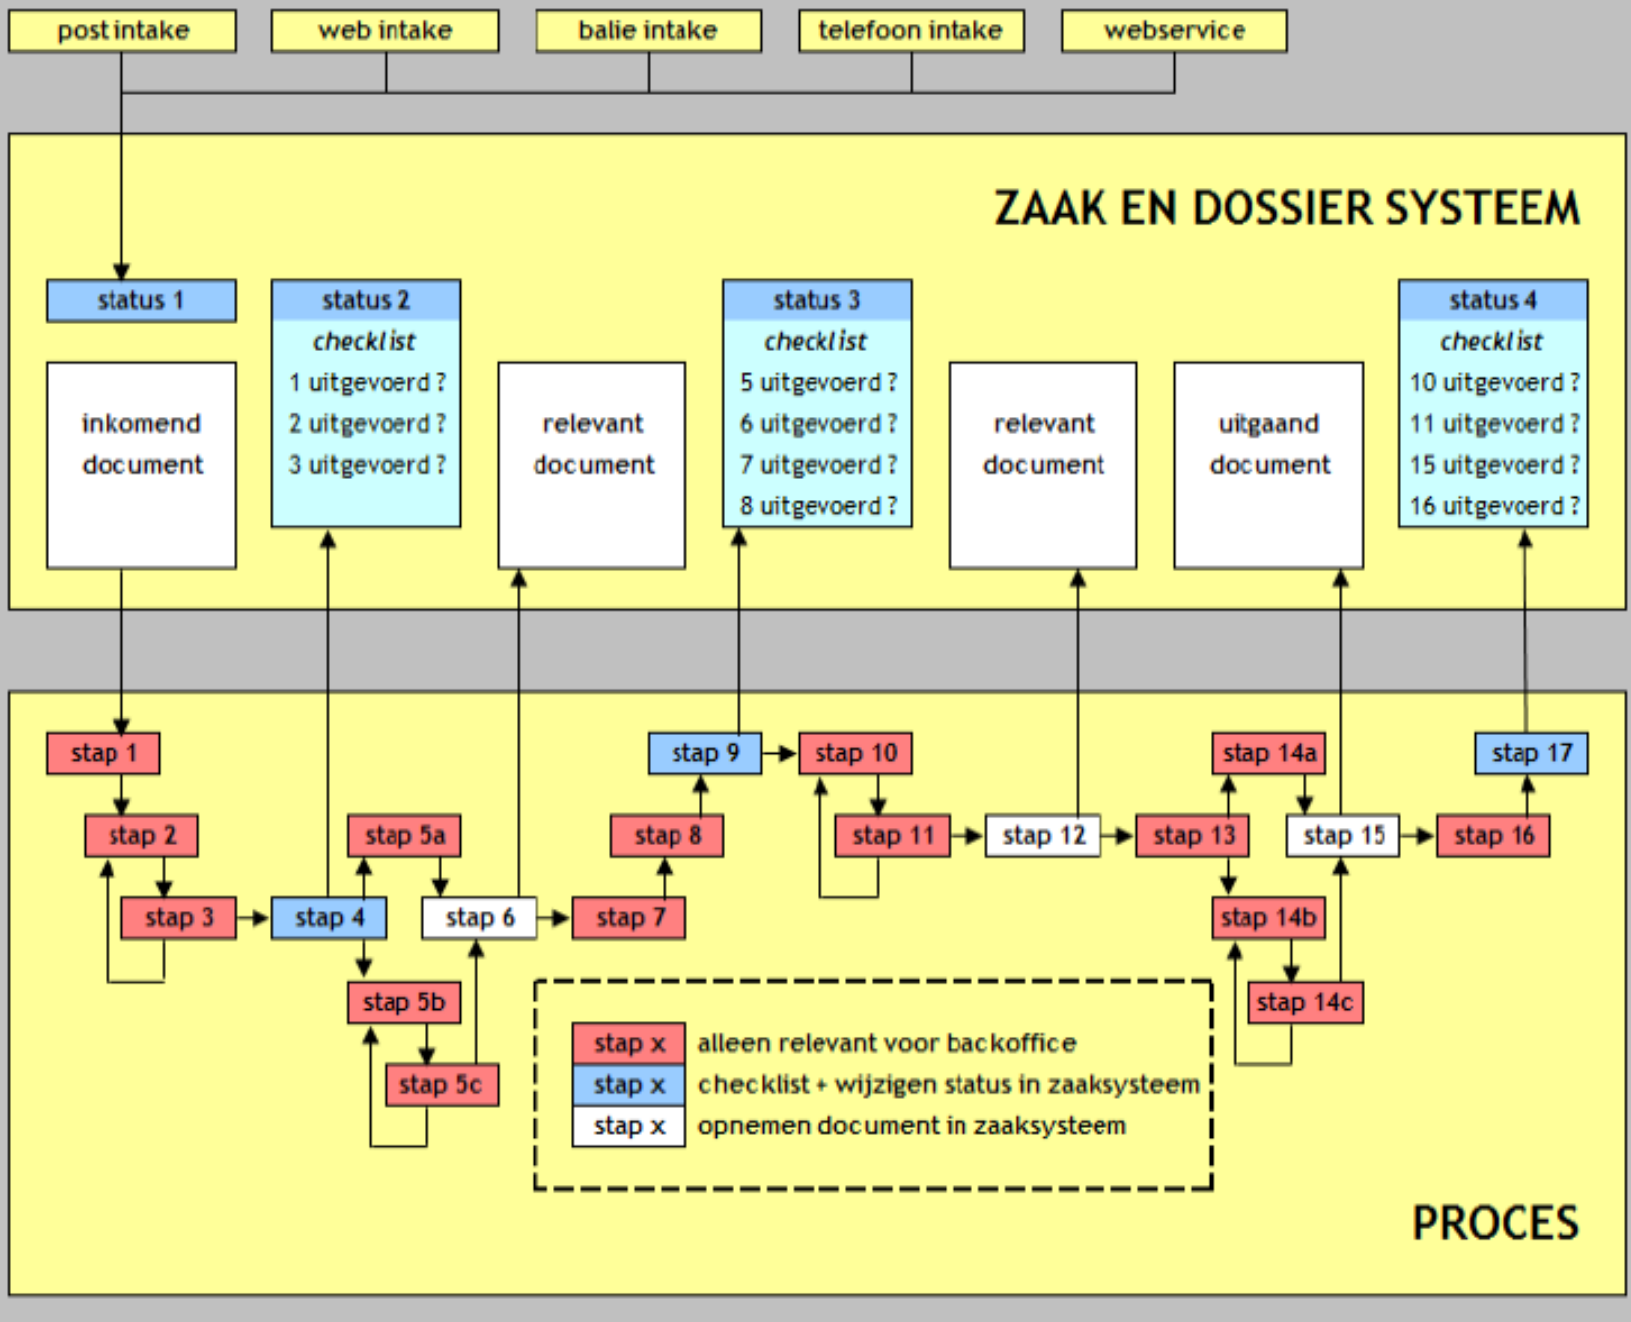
post intake
web intake
balie intake
telefoon intake
webservice

ZAAK EN DOSSIER SYSTEEM

status 1

inkomend document

status 2
checklist
1 uitgevoerd ?
2 uitgevoerd ?
3 uitgevoerd ?

relevant document

status 3
checklist
5 uitgevoerd ?
6 uitgevoerd ?
7 uitgevoerd ?
8 uitgevoerd ?

relevant document

uitgaand document

status 4
checklist
10 uitgevoerd ?
11 uitgevoerd ?
15 uitgevoerd ?
16 uitgevoerd ?

stap 1
stap 2
stap 3
stap 4
stap 5a
stap 5b
stap 5c
stap 6
stap 7
stap 8
stap 9
stap 10
stap 11
stap 12
stap 13
stap 14a
stap 14b
stap 14c
stap 15
stap 16
stap 17

stap x alleen relevant voor backoffice
stap x checklist + wijzigen status in zaaksysteem
stap x opnemen document in zaaksysteem

PROCES